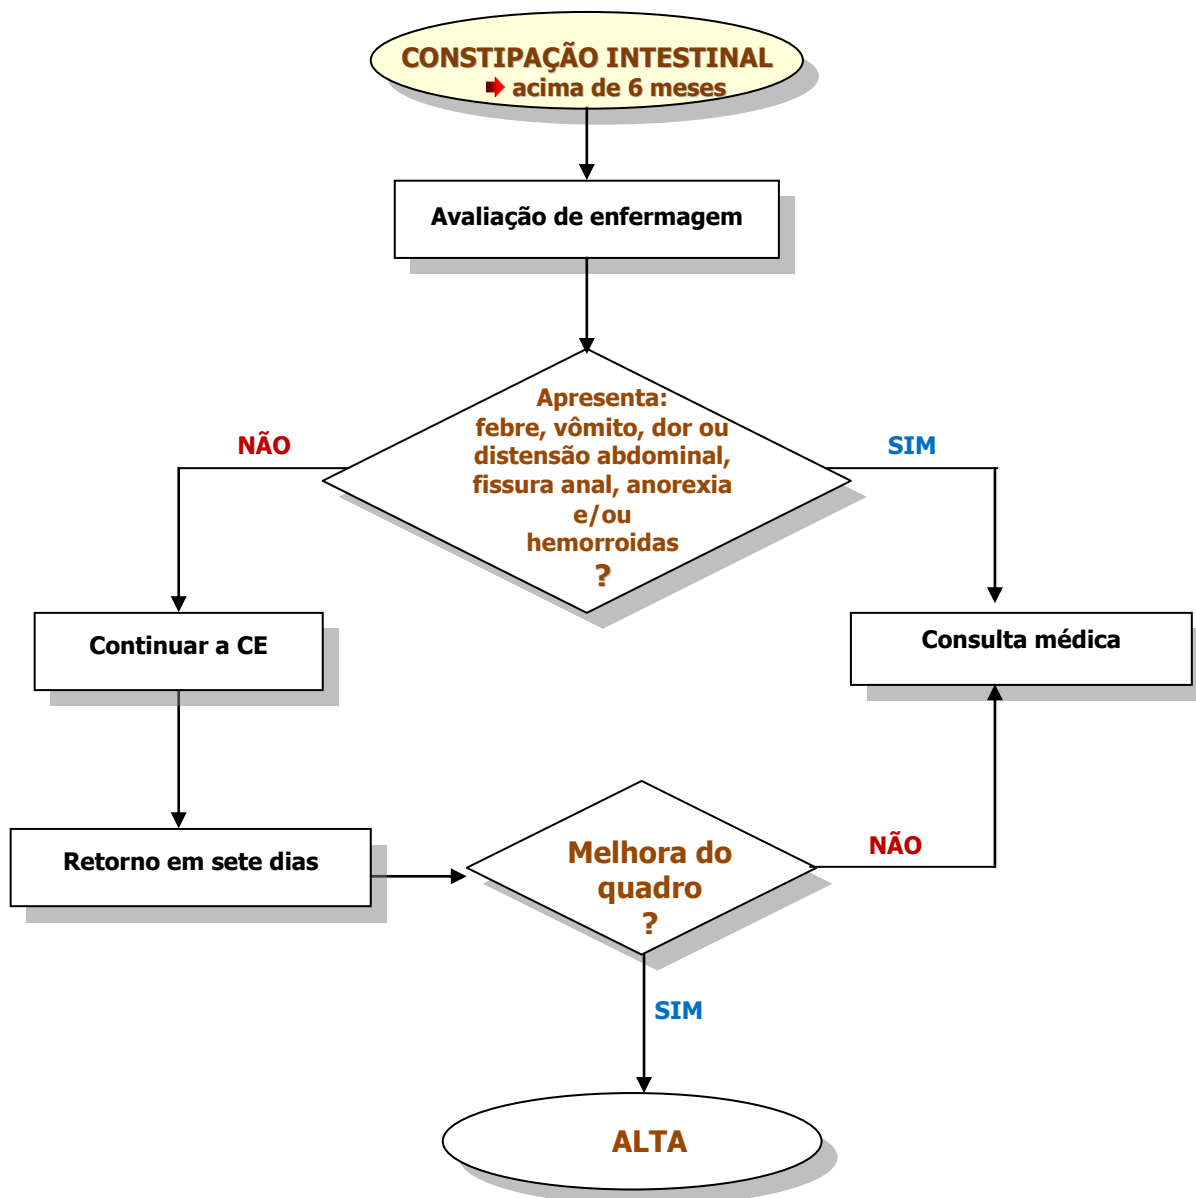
CONSTIPAÇÃO INTESTINAL
acima de 6 meses

Avaliação de enfermagem

Apresenta:
febre, vômito, dor ou distensão abdominal, fissura anal, anorexia e/ou hemorroidas
?

NÃO

SIM

Continuar a CE

Consulta médica

Retorno em sete dias

Melhora do quadro
?

NÃO

SIM

ALTA